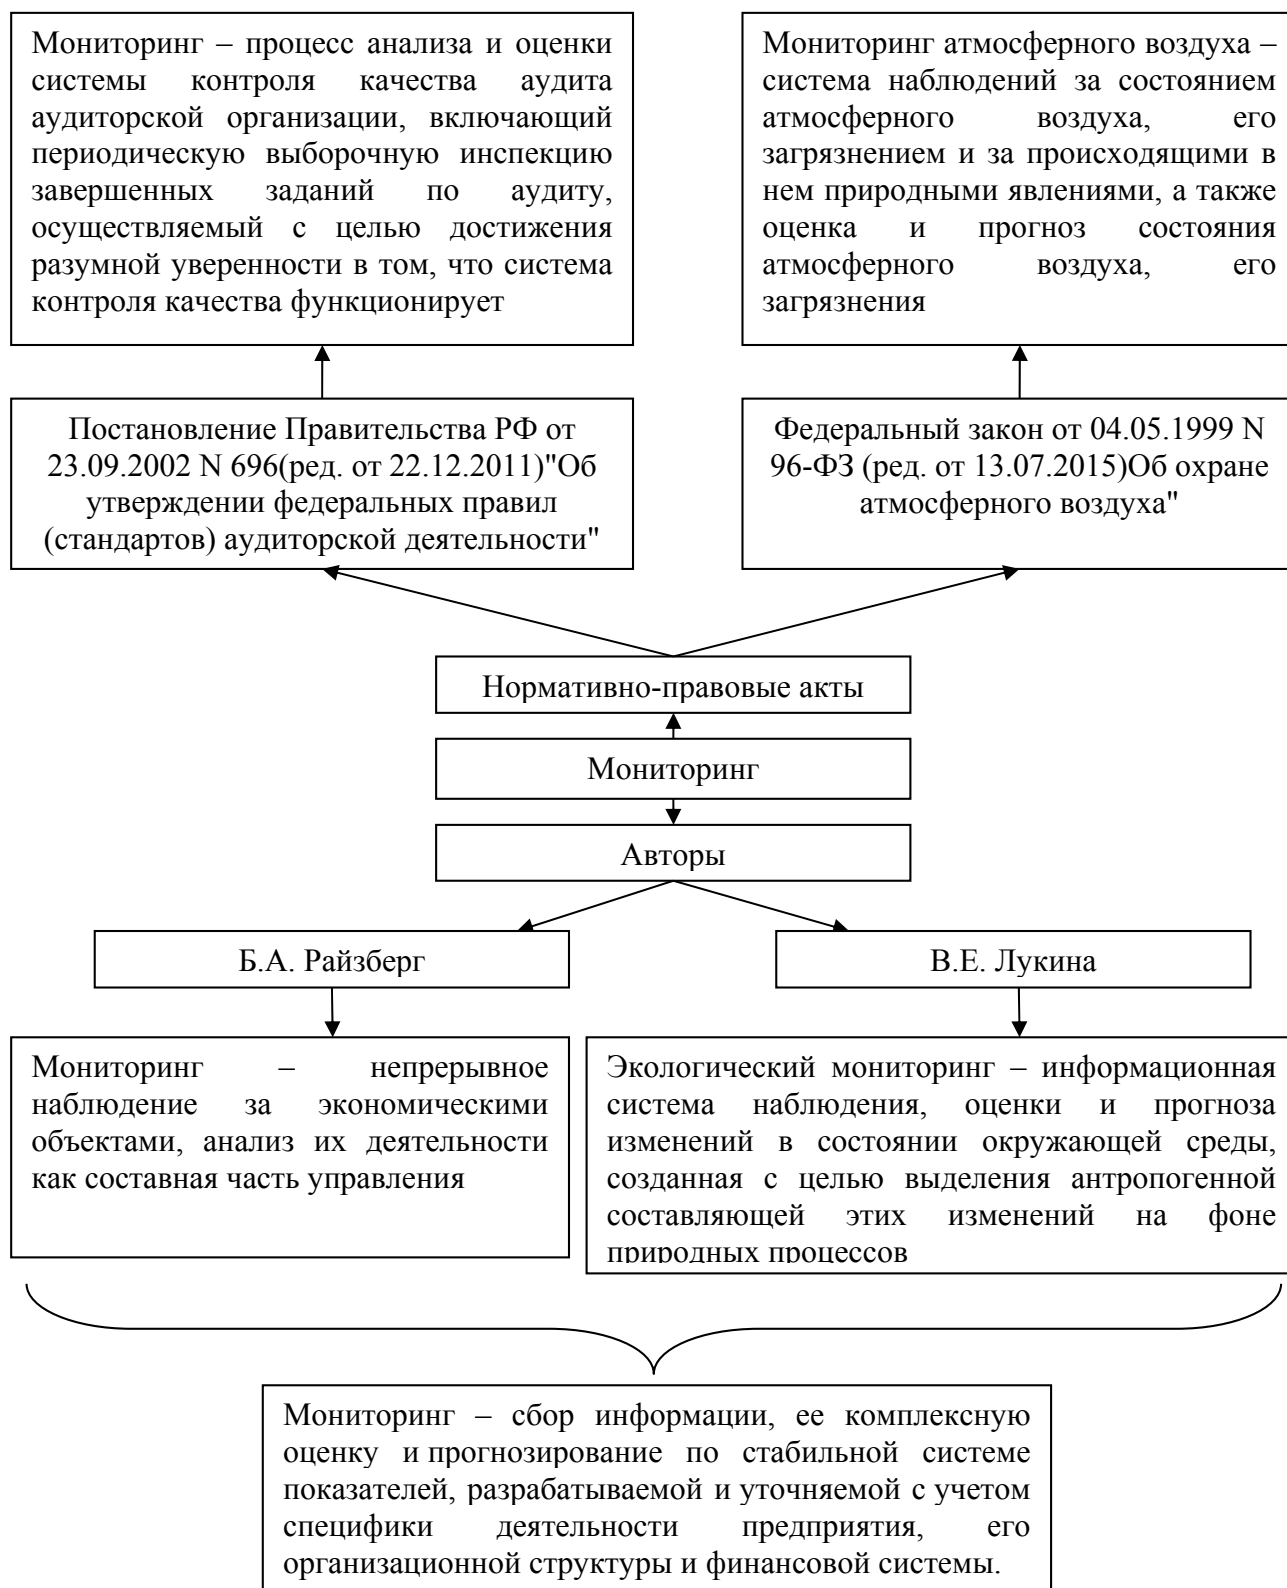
Мониторинг – процесс анализа и оценки системы контроля качества аудита аудиторской организации, включающий периодическую выборочную инспекцию завершенных заданий по аудиту, осуществляемый с целью достижения разумной уверенности в том, что система контроля качества функционирует

Мониторинг атмосферного воздуха – система наблюдений за состоянием атмосферного воздуха, его загрязнением и за происходящими в нем природными явлениями, а также оценка и прогноз состояния атмосферного воздуха, его загрязнения

Постановление Правительства РФ от 23.09.2002 N 696(ред. от 22.12.2011)"Об утверждении федеральных правил (стандартов) аудиторской деятельности"

Федеральный закон от 04.05.1999 N 96-ФЗ (ред. от 13.07.2015)Об охране атмосферного воздуха"

Нормативно-правовые акты

Мониторинг

Авторы

Б.А. Райзберг

В.Е. Лукина

Мониторинг – непрерывное наблюдение за экономическими объектами, анализ их деятельности как составная часть управления

Экологический мониторинг – информационная система наблюдения, оценки и прогноза изменений в состоянии окружающей среды, созданная с целью выделения антропогенной составляющей этих изменений на фоне природных процессов

Мониторинг – сбор информации, ее комплексную оценку и прогнозирование по стабильной системе показателей, разрабатываемой и уточняемой с учетом специфики деятельности предприятия, его организационной структуры и финансовой системы.